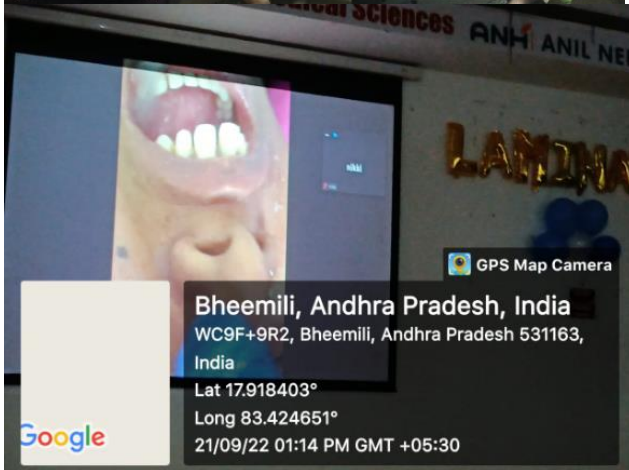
Sciences ANH ANIL NE

vikki

LAMDHA

GPS Map Camera

Bheemili, Andhra Pradesh, India
WC9F+9R2, Bheemili, Andhra Pradesh 531163, India
Lat 17.918403°
Long 83.424651°
21/09/22 01:14 PM GMT +05:30

Google